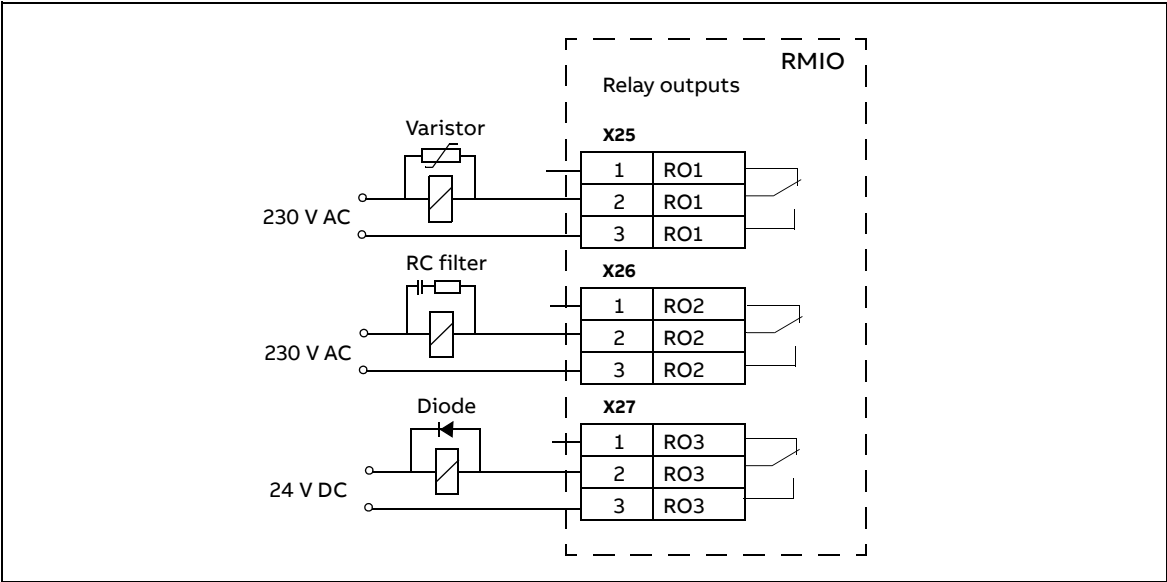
RMIO

Relay outputs

Varistor

X25

| 1 | RO1 |
|---|---|
| 2 | RO1 |
| 3 | RO1 |

230 V AC

RC filter

X26

| 1 | RO2 |
|---|---|
| 2 | RO2 |
| 3 | RO2 |

230 V AC

Diode

X27

| 1 | RO3 |
|---|---|
| 2 | RO3 |
| 3 | RO3 |

24 V DC